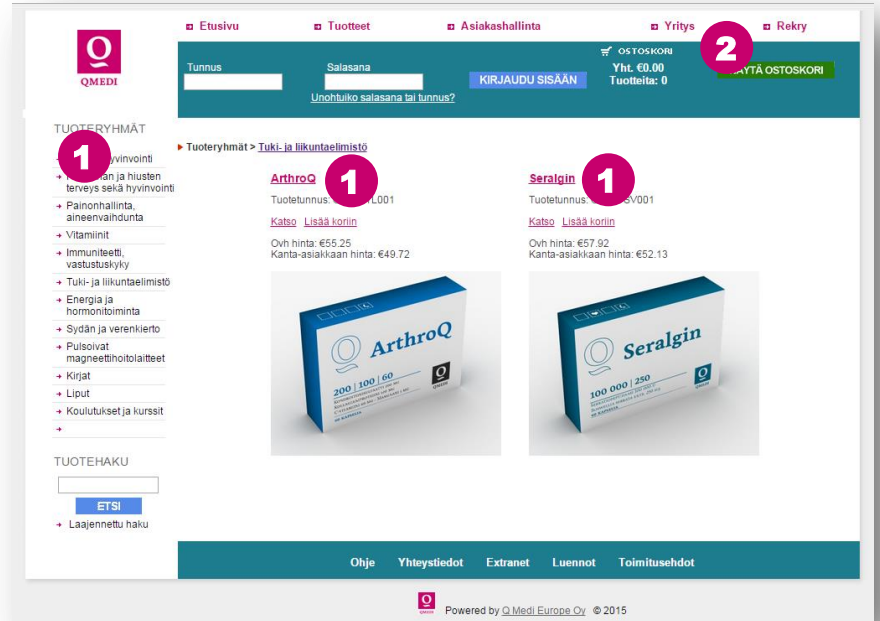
Etusivu Tuotteet Asiakashallinta Yritys Rekry

Q
QMEDI

Tunnus
Salasana
KIRJAUDU SISÄÄN
Unohtuiko salasana tai tunnus?

OSTOSKORI
Yht. €0.00
Tuotteita: 0
2
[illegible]YTÄ OSTOSKORI

TUOTERYHMÄT
1
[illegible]yvinvointi
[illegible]an ja hiusten terveys sekä hyvinvointi
Painonhallinta, aineenvaihdunta
Vitamiinit
Immuniteetti, vastustuskyky
Tuki- ja liikuntaelimistö
Energia ja hormonitoiminta
Sydän ja verenkierto
Pulsoivat magneettihoitolaitteet
Kirjat
Liput
Koulutukset ja kurssit

TUOTEHAKU
ETSI
Laajennettu haku

Tuoteryhmät > Tuki- ja liikuntaelimistö

ArthroQ
1
Tuotetunnus: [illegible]L001
Katso Lisää koriin
Ovh hinta: €55.25
Kanta-asiakkaan hinta: €49.72

Q ArthroQ
200 | 100 | 60

Seralgin
1
Tuotetunnus: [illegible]SV001
Katso Lisää koriin
Ovh hinta: €57.92
Kanta-asiakkaan hinta: €52.13

Q Seralgin
100 000 | 250

Ohje Yhteystiedot Extranet Luennot Toimitusehdot

Powered by Q Medi Europe Oy © 2015